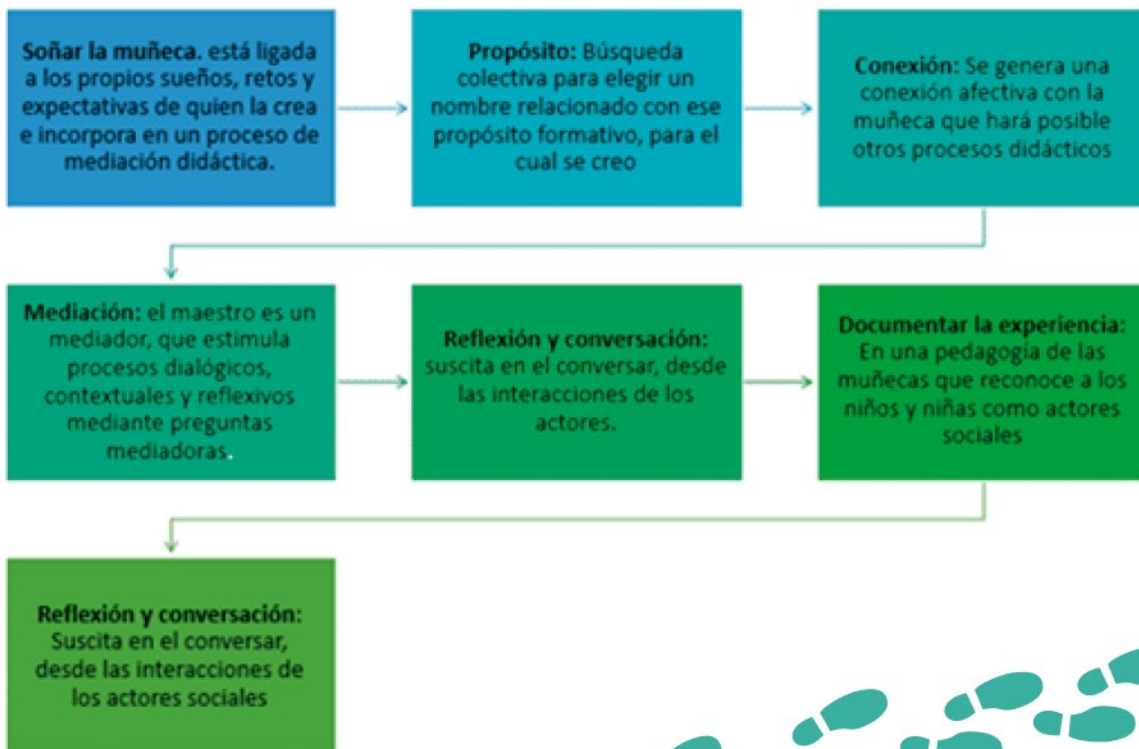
Soñar la muñeca. está ligada a los propios sueños, retos y expectativas de quien la crea e incorpora en un proceso de mediación didáctica.

Propósito: Búsqueda colectiva para elegir un nombre relacionado con ese propósito formativo, para el cual se creo

Conexión: Se genera una conexión afectiva con la muñeca que hará posible otros procesos didácticos

Mediación: el maestro es un mediador, que estimula procesos dialógicos, contextuales y reflexivos mediante preguntas mediadoras.

Reflexión y conversación: suscita en el conversar, desde las interacciones de los actores.

Documentar la experiencia: En una pedagogía de las muñecas que reconoce a los niños y niñas como actores sociales

Reflexión y conversación: Suscita en el conversar, desde las interacciones de los actores sociales